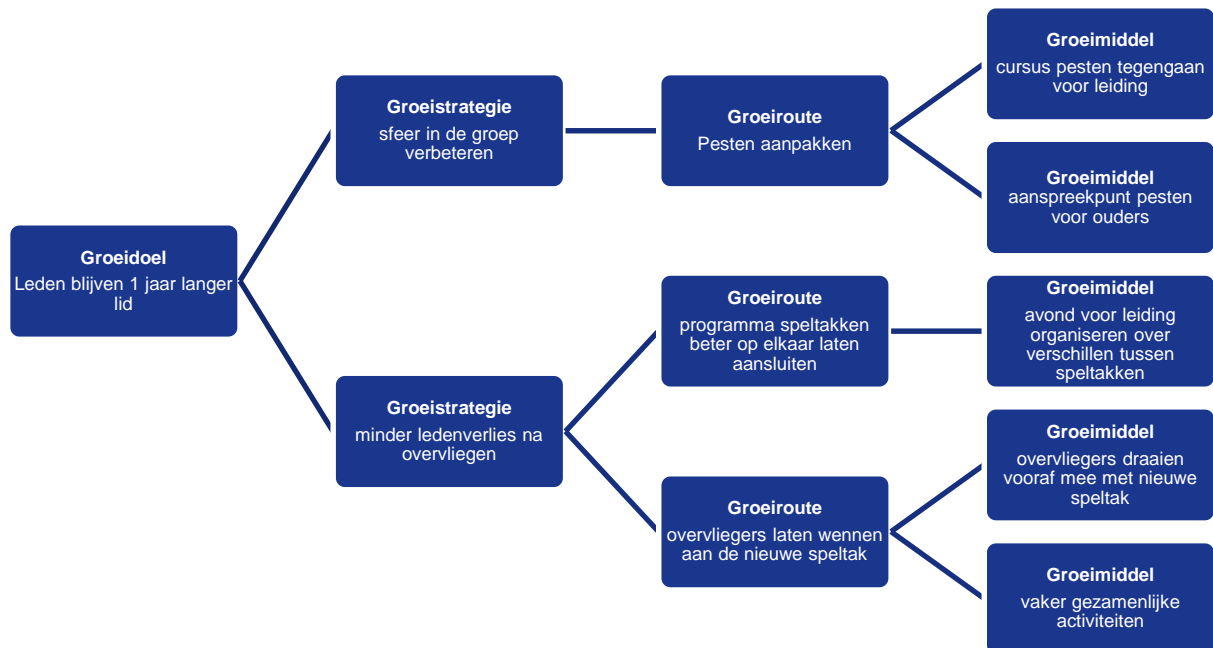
Groeidoel
Leden blijven 1 jaar langer lid

Groeistrategie
sfeer in de groep verbeteren

Groeiroute
Pesten aanpakken

Groeimiddel
cursus pesten tegengaan voor leiding

Groeimiddel
aanspreekpunt pesten voor ouders

Groeistrategie
minder ledenverlies na overvliegen

Groeiroute
programma speltakken beter op elkaar laten aansluiten

Groeimiddel
avond voor leiding organiseren over verschillen tussen speltakken

Groeiroute
overvliegers laten wennen aan de nieuwe speltak

Groeimiddel
overvliegers draaien vooraf mee met nieuwe speltak

Groeimiddel
vaker gezamenlijke activiteiten